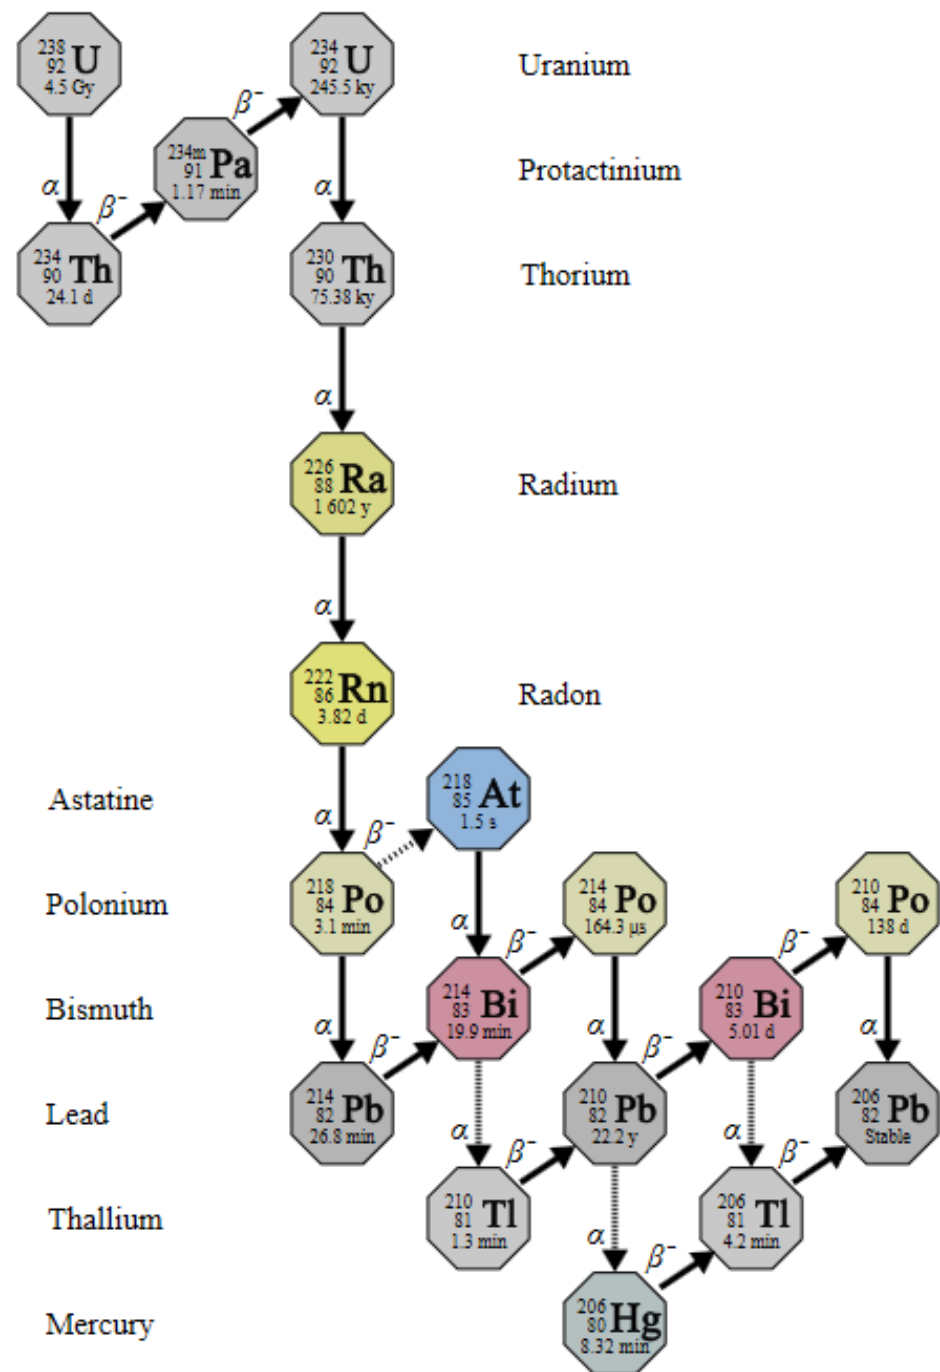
$^{238}_{92}$U 4.5 Gy
$\beta^-$
$^{234}_{92}$U 245.5 ky
Uranium
$^{234m}_{91}$Pa 1.17 min
Protactinium
$\alpha$
$\beta^-$
$\alpha$
$^{234}_{90}$Th 24.1 d
$^{230}_{90}$Th 75.38 ky
Thorium
$\alpha$
$^{226}_{88}$Ra 1 602 y
Radium
$\alpha$
$^{222}_{86}$Rn 3.82 d
Radon
Astatine
$^{218}_{85}$At 1.5 s
$\alpha$
$\beta^-$
Polonium
$^{218}_{84}$Po 3.1 min
$\alpha$
$\beta^-$
$^{214}_{84}$Po 164.3 µs
$\beta^-$
$^{210}_{84}$Po 138 d
Bismuth
$^{214}_{83}$Bi 19.9 min
$\alpha$
$\beta^-$
$\alpha$
$\beta^-$
$^{210}_{83}$Bi 5.01 d
$\alpha$
Lead
$^{214}_{82}$Pb 26.8 min
$^{210}_{82}$Pb 22.2 y
$^{206}_{82}$Pb Stable
$\alpha$
$\beta^-$
$\alpha$
$\beta^-$
Thallium
$^{210}_{81}$Tl 1.3 min
$^{206}_{81}$Tl 4.2 min
$\alpha$
$\beta^-$
Mercury
$^{206}_{80}$Hg 8.32 min